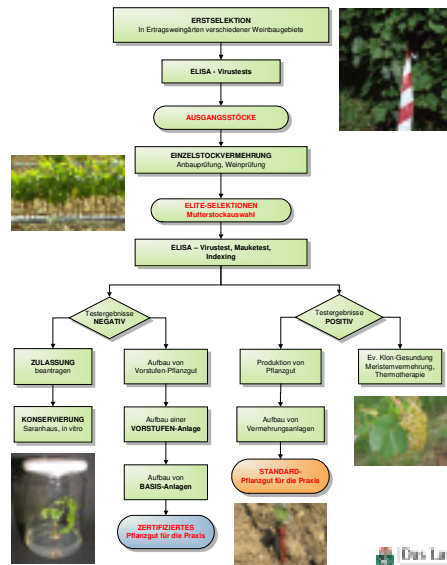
ERSTSELEKTION
In Ertragsweingärten verschiedener Weinbaugebiete

ELISA - Virustests

AUSGANGSSTÖCKE

EINZELSTOCKVERMEHRUNG
Anbauprüfung, Weinprüfung

ELITE-SELEKTIONEN
Mutterstockauswahl

ELISA – Virustest, Mauketest, Indexing

Testergebnisse
NEGATIV

Testergebnisse
POSITIV

ZULASSUNG
beantragen

Aufbau von Vorstufen-Pflanzgut

Produktion von Pflanzgut

Ev. Klon-Gesundung Meristemvermehrung, Thermotherapie

KONSERVIERUNG
Saranhaus, in vitro

Aufbau einer
VORSTUFEN-Anlage

Aufbau von Vermehrungsanlagen

STANDARD-
Pflanzgut für die Praxis

Aufbau von
BASIS-Anlagen

ZERTIFIZIERTES
Pflanzgut für die Praxis

Das La